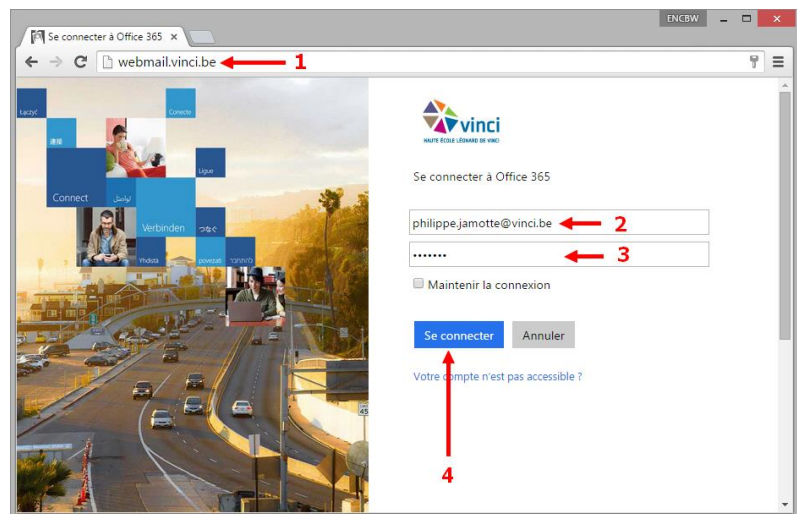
ENCBW

Se connecter à Office 365 ×

webmail.vinci.be 1

Łączyć
Conecte
連接
Ligue
Connect
تواصل
Verbinden
つなぐ
Yhdistä
povezati
להתחבר

vinci
HAUTE ÉCOLE LÉONARD DE VINCI

Se connecter à Office 365

philippe.jamotte@vinci.be 2

••••••• 3

Maintenir la connexion

Se connecter Annuler

Votre compte n'est pas accessible ?

4

45